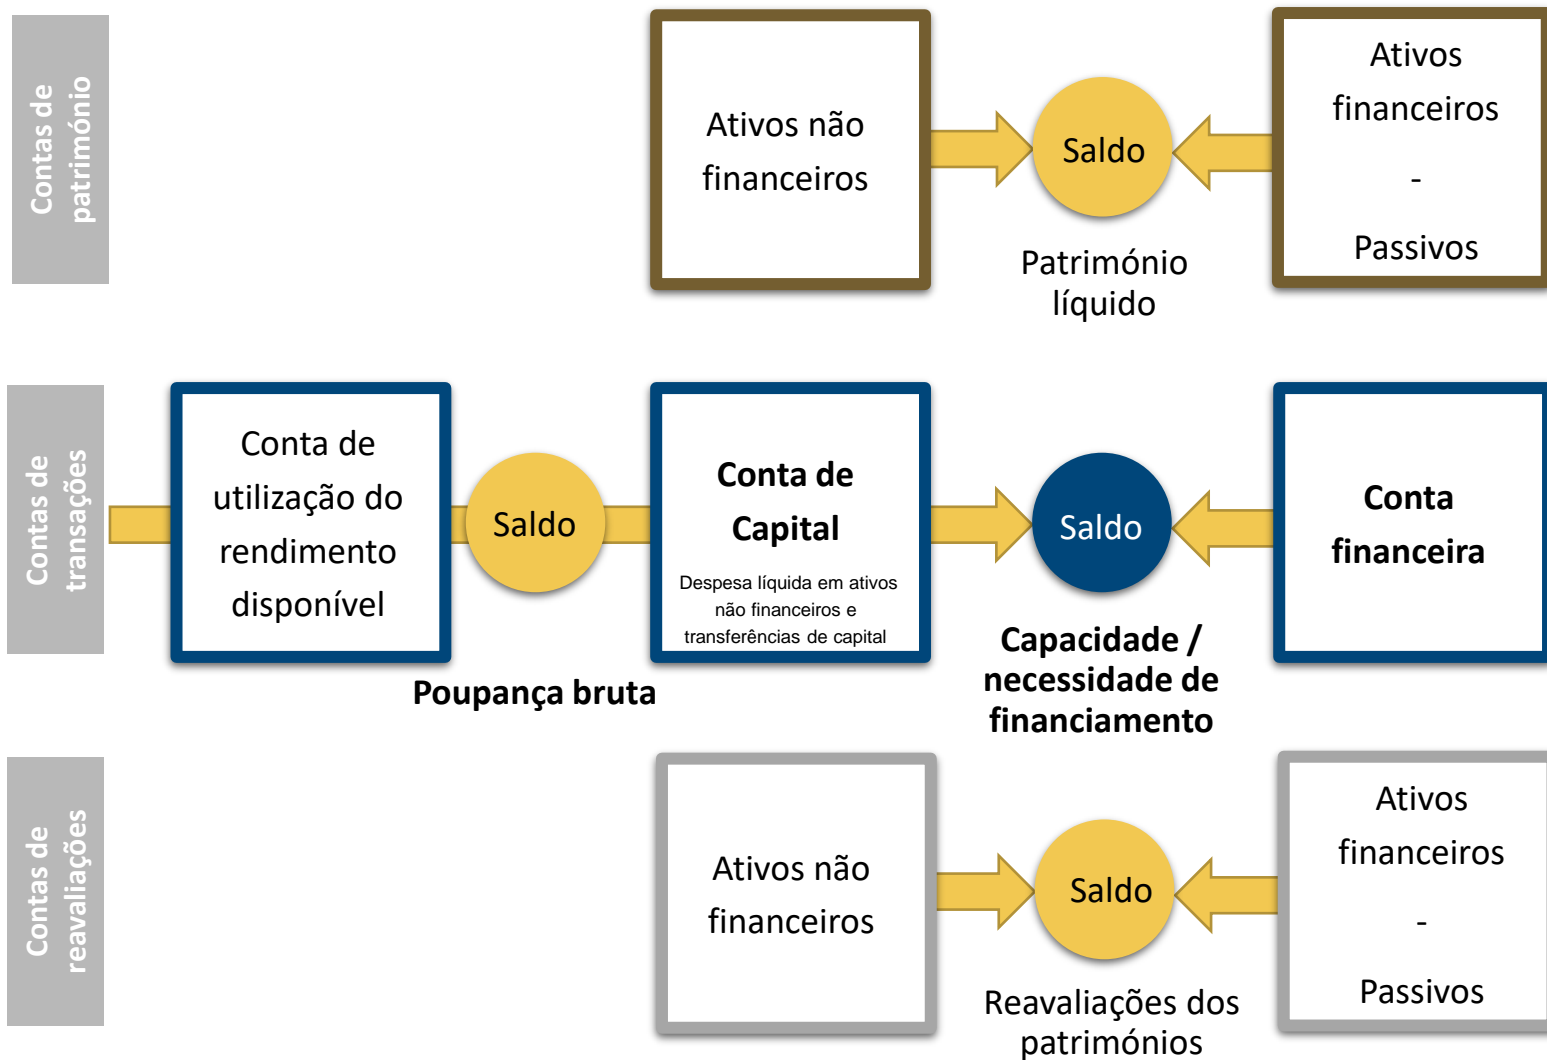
Contas de património

Ativos não financeiros

Saldo

Património líquido

Ativos financeiros - Passivos

Contas de transações

Conta de utilização do rendimento disponível

Saldo

Poupança bruta

**Conta de Capital**

Despesa líquida em ativos não financeiros e transferências de capital

Saldo

**Capacidade / necessidade de financiamento**

**Conta financeira**

Contas de reavaliações

Ativos não financeiros

Saldo

Reavaliações dos patrimónios

Ativos financeiros - Passivos